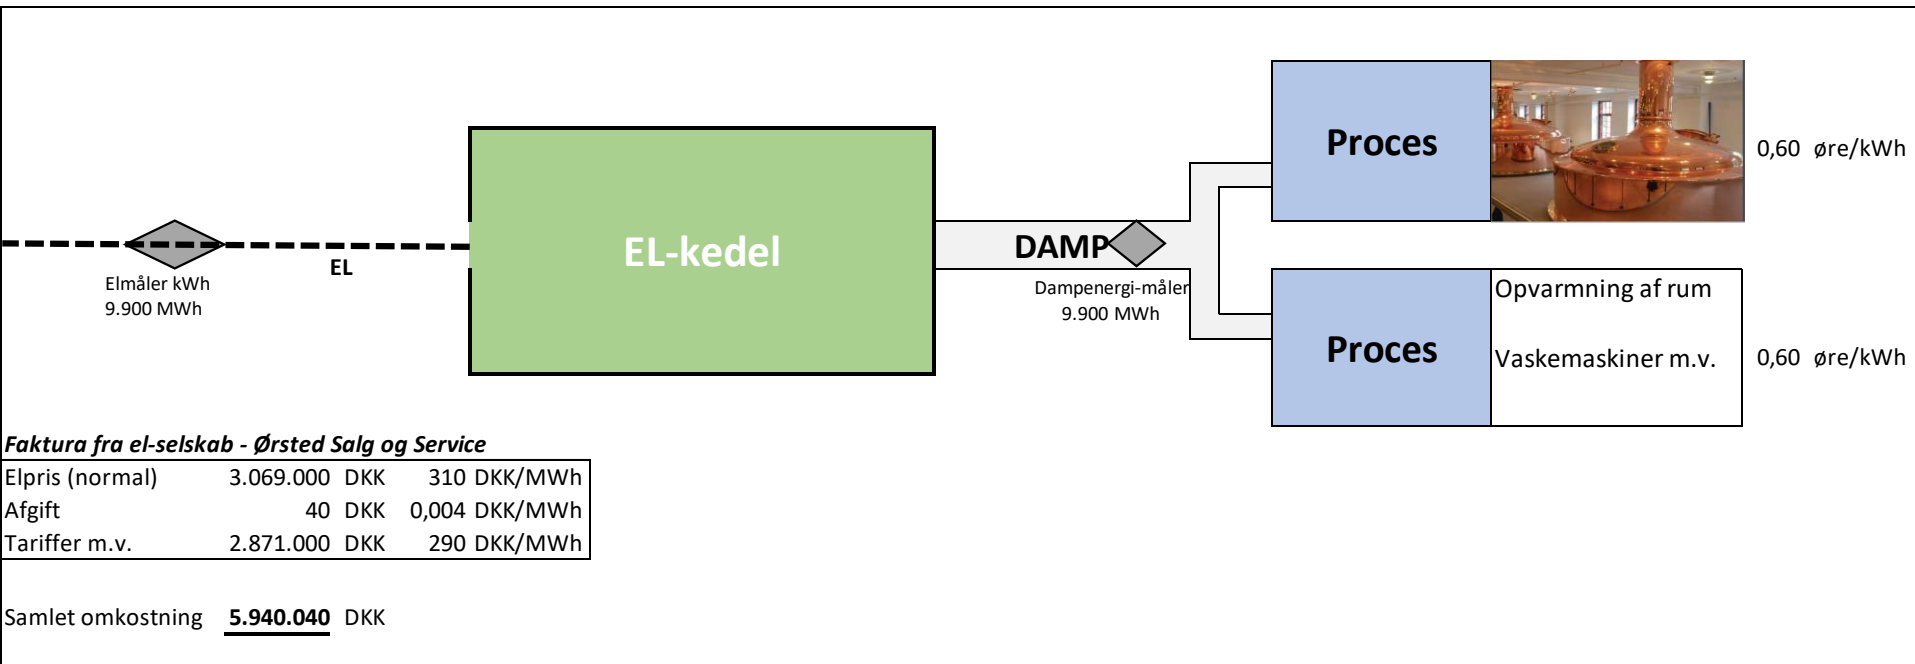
Proces

0,60 øre/kWh

EL-kedel

DAMP

Elmåler kWh
9.900 MWh

EL

Dampenergi-måler
9.900 MWh

Opvarmning af rum

Proces

Vaskemaskiner m.v.

0,60 øre/kWh

*Faktura fra el-selskab - Ørsted Salg og Service*

| Elpris (normal) | 3.069.000 | DKK | 310 | DKK/MWh |
|---|---|---|---|---|
| Afgift | 40 | DKK | 0,004 | DKK/MWh |
| Tariffer m.v. | 2.871.000 | DKK | 290 | DKK/MWh |

Samlet omkostning **5.940.040** DKK